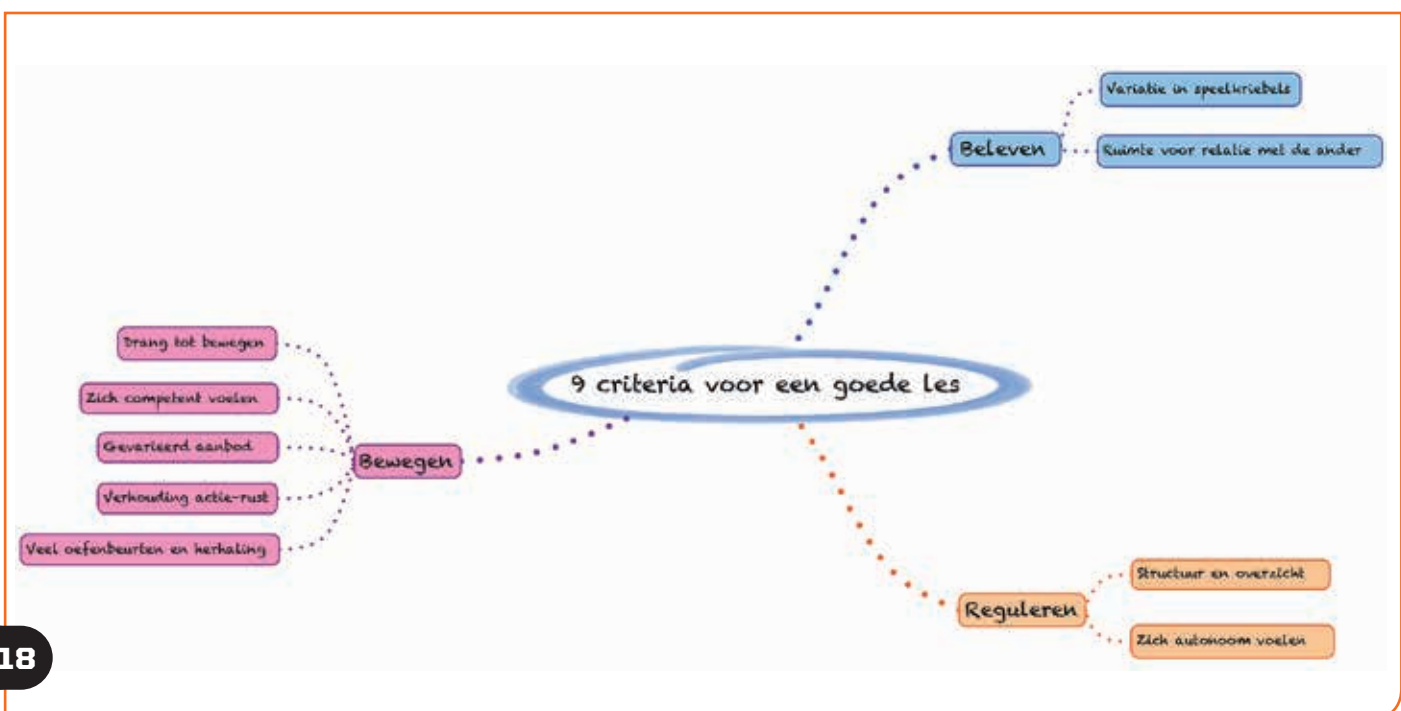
9 criteria voor een goede les

Beleven
Variatie in speelkriebels
Ruimte voor relatie met de ander

Bewegen
Drang tot bewegen
Zich competent voelen
Gevarieerd aanbod
Verhouding actie-rust
Veel oefenbeurten en herhaling

Reguleren
Structuur en overzicht
Zich autonoom voelen

18